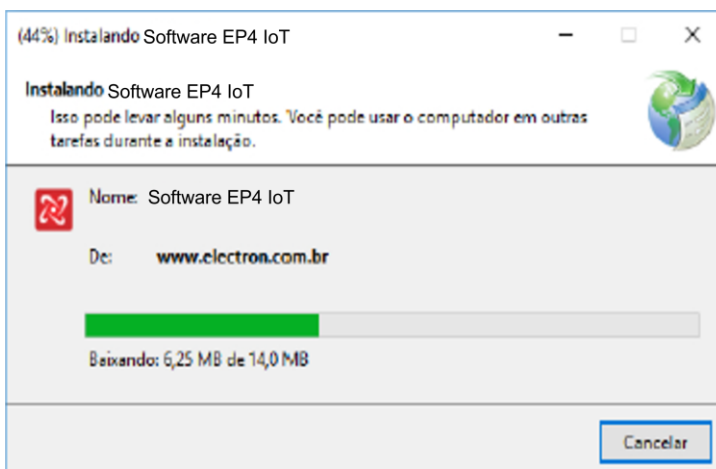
(44%) Instalando Software EP4 IoT

Instalando Software EP4 IoT
Isso pode levar alguns minutos. Você pode usar o computador em outras tarefas durante a instalação.

Nome: Software EP4 IoT

De: www.electron.com.br

Baixando: 6,25 MB de 14,0 MB

Cancelar